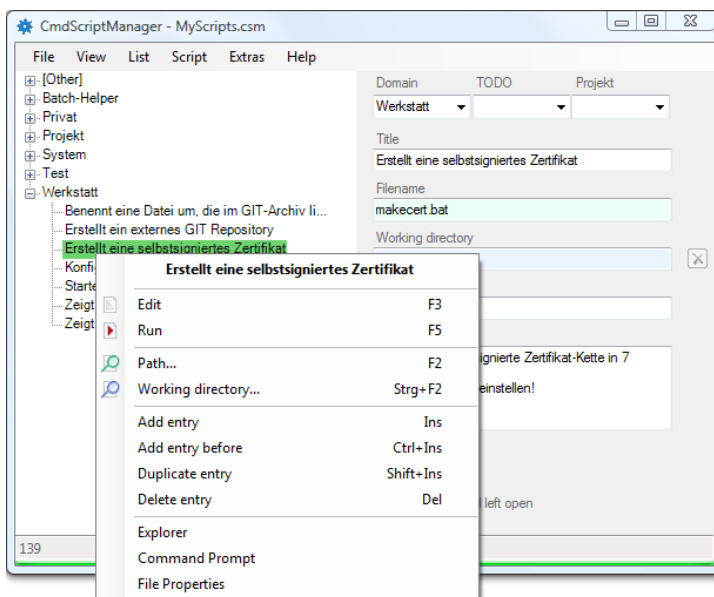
CmdScriptManager - MyScripts.csm

File View List Script Extras Help

[Other]
Batch-Helper
Privat
Projekt
System
Test
Werkstatt
Benennt eine Datei um, die im GIT-Archiv li...
Erstellt ein externes GIT Repository
Erstellt eine selbstsigniertes Zertifikat
Konfi
Starte
Zeigt
Zeigt

Domain TODO Projekt
Werkstatt

Title
Erstellt eine selbstsigniertes Zertifikat

Filename
makecert.bat

Working directory

signierte Zertifikat-Kette in 7
einstellen!

left open

139

Erstellt eine selbstsigniertes Zertifikat

| | |
|---|---|
| Edit | F3 |
| Run | F5 |
| Path... | F2 |
| Working directory... | Strg+F2 |
| Add entry | Ins |
| Add entry before | Ctrl+Ins |
| Duplicate entry | Shift+Ins |
| Delete entry | Del |
| Explorer | |
| Command Prompt | |
| File Properties | |